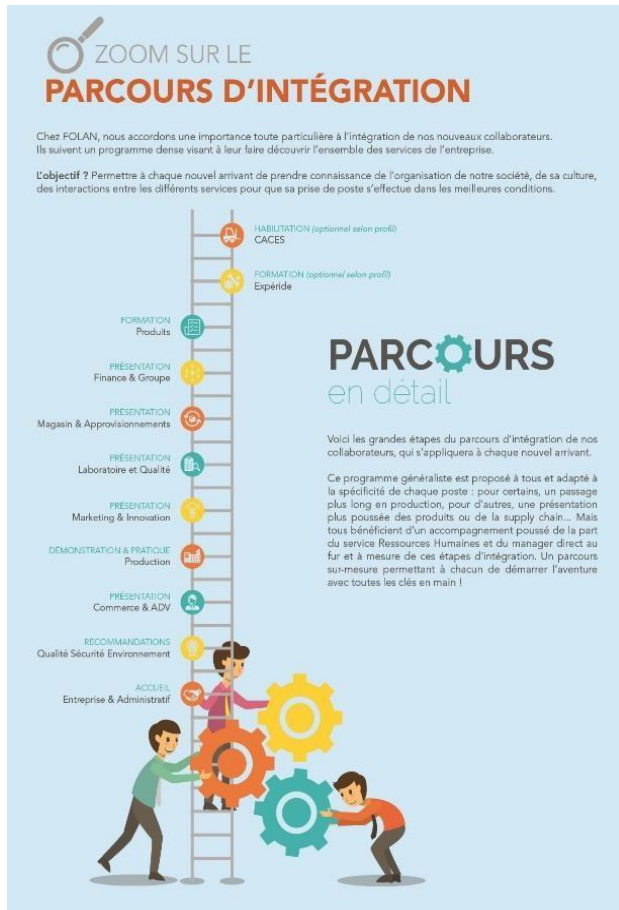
ZOOM SUR LE
PARCOURS D'INTÉGRATION

Chez FOLAN, nous accordons une importance toute particulière à l'intégration de nos nouveaux collaborateurs. Ils suivent un programme dense visant à leur faire découvrir l'ensemble des services de l'entreprise.

L'objectif ? Permettre à chaque nouvel arrivant de prendre connaissance de l'organisation de notre société, de sa culture, des interactions entre les différents services pour que sa prise de poste s'effectue dans les meilleures conditions.

HABILITATION (optionnel selon profil)
CACES

FORMATION (optionnel selon profil)
Expéride

FORMATION
Produits

PRÉSENTATION
Finance & Groupe

PRÉSENTATION
Magasin & Approvisionnements

PRÉSENTATION
Laboratoire et Qualité

PRÉSENTATION
Marketing & Innovation

DÉMONSTRATION & PRATIQUE
Production

PRÉSENTATION
Commerce & ADV

RECOMMANDATIONS
Qualité Sécurité Environnement

ACCUEIL
Entreprise & Administratif

PARCOURS
en détail

Voici les grandes étapes du parcours d'intégration de nos collaborateurs, qui s'appliquera à chaque nouvel arrivant.

Ce programme généraliste est proposé à tous et adapté à la spécificité de chaque poste : pour certains, un passage plus long en production, pour d'autres, une présentation plus poussée des produits ou de la supply chain... Mais tous bénéficient d'un accompagnement poussé de la part du service Ressources Humaines et du manager direct au fur et à mesure de ces étapes d'intégration. Un parcours sur-mesure permettant à chacun de démarrer l'aventure avec toutes les clés en main !